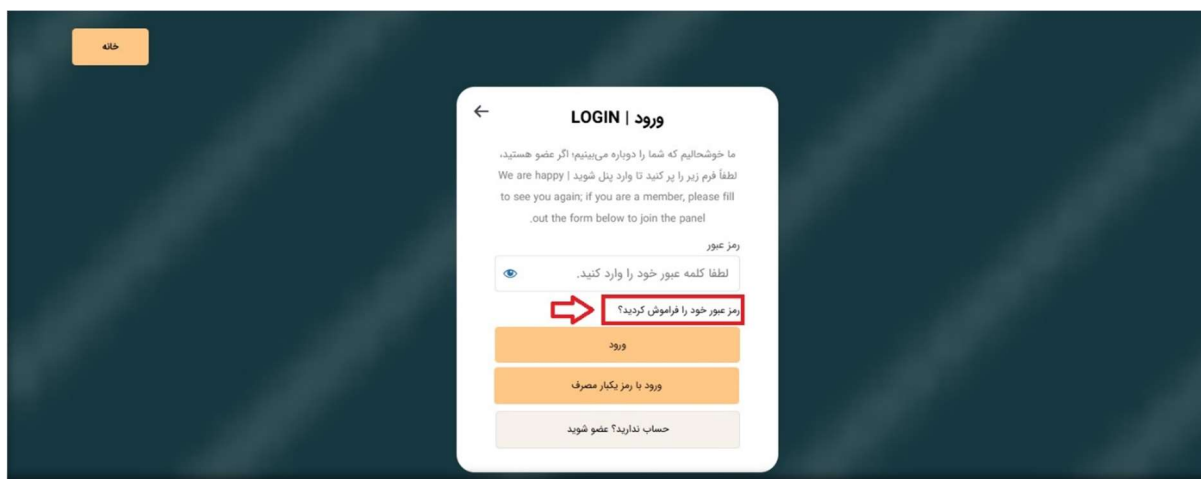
خانه

ورود | LOGIN

ما خوشحالیم که شما را دوباره می‌بینیم، اگر عضو هستید، لطفاً فرم زیر را پر کنید تا وارد پنل شوید | We are happy to see you again; if you are a member, please fill out the form below to join the panel.

رمز عبور

لطفا کلمه عبور خود را وارد کنید.

رمز عبور خود را فراموش کردید؟

ورود

ورود با رمز یکبار مصرف

حساب ندارید؟ عضو شوید